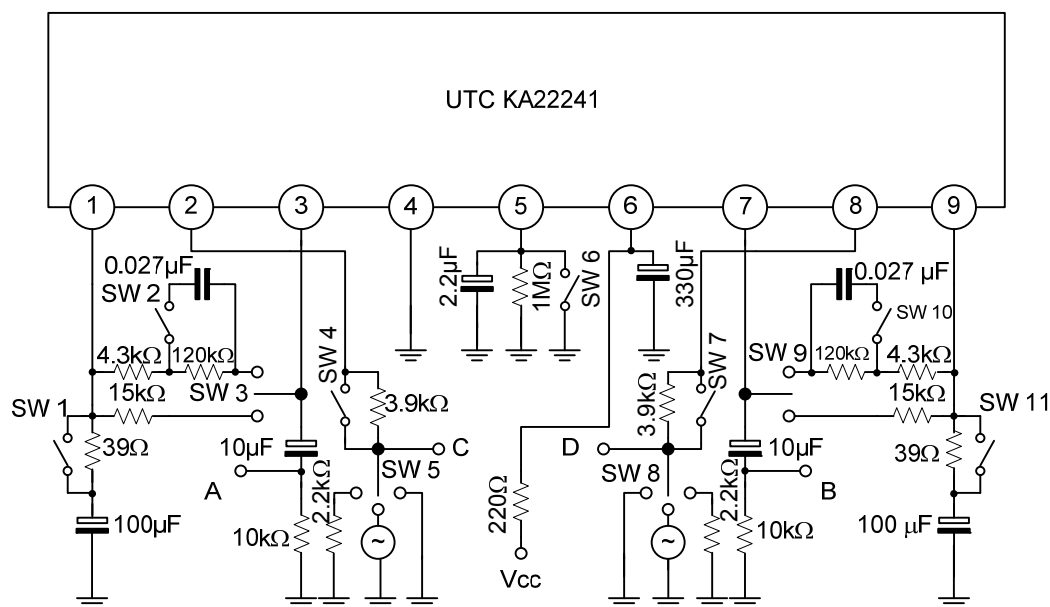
UTC KA22241

1 2 3 4 5 6 7 8 9

0.027µF
SW 2
4.3kΩ 120kΩ
15kΩ SW 3
SW 1
39Ω
100µF
10µF
A
10kΩ
2.2kΩ
SW 4
3.9kΩ
SW 5
C
2.2µF
1MΩ
SW 6
330µF
220Ω
Vcc
D
3.9kΩ
SW 7
SW 8
10µF
2.2kΩ
10kΩ
B
0.027 µF
SW 10
SW 9
120kΩ 4.3kΩ
15kΩ
SW 11
39Ω
100 µF